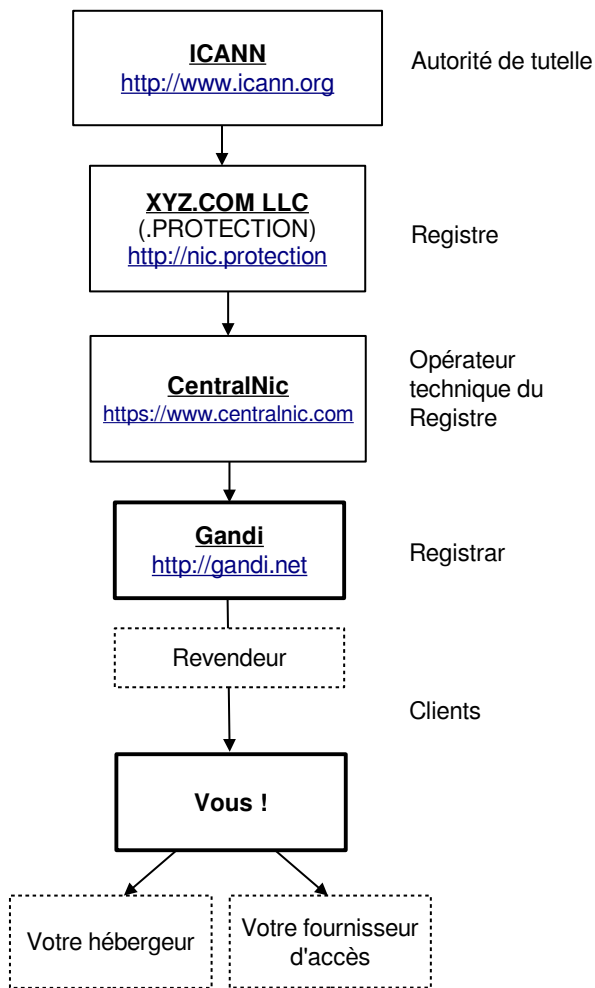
ICANN
http://www.icann.org

Autorité de tutelle

XYZ.COM LLC
(.PROTECTION)
http://nic.protection

Registre

CentralNic
https://www.centralnic.com

Opérateur technique du Registre

Gandi
http://gandi.net

Registrar

Revendeur

Clients

Vous !

Votre hébergeur

Votre fournisseur d'accès